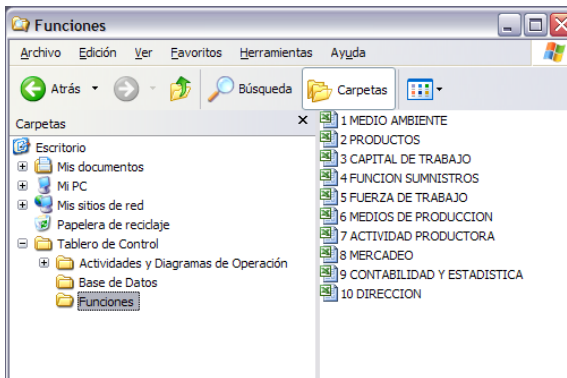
Funciones

Archivo Edición Ver Favoritos Herramientas Ayuda

Atrás Búsqueda Carpetas

Carpetas ×

Escritorio
Mis documentos
Mi PC
Mis sitios de red
Papelera de reciclaje
Tablero de Control
Actividades y Diagramas de Operación
Base de Datos
Funciones

1 MEDIO AMBIENTE
2 PRODUCTOS
3 CAPITAL DE TRABAJO
4 FUNCION SUMNISTROS
5 FUERZA DE TRABAJO
6 MEDIOS DE PRODUCCION
7 ACTIVIDAD PRODUCTORA
8 MERCADEO
9 CONTABILIDAD Y ESTADISTICA
10 DIRECCION